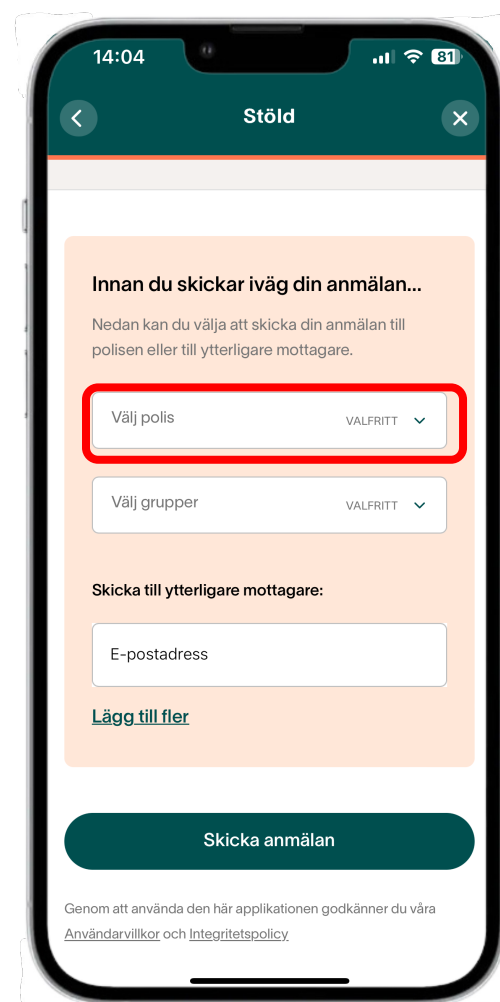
14:04

81

Stöld

Innan du skickar iväg din anmälan...

Nedan kan du välja att skicka din anmälan till polisen eller till ytterligare mottagare.

Välj polis VALFRITT

Välj grupper VALFRITT

Skicka till ytterligare mottagare:

E-postadress

Lägg till fler

Skicka anmälan

Genom att använda den här applikationen godkänner du våra Användarvillkor och Integritetspolicy